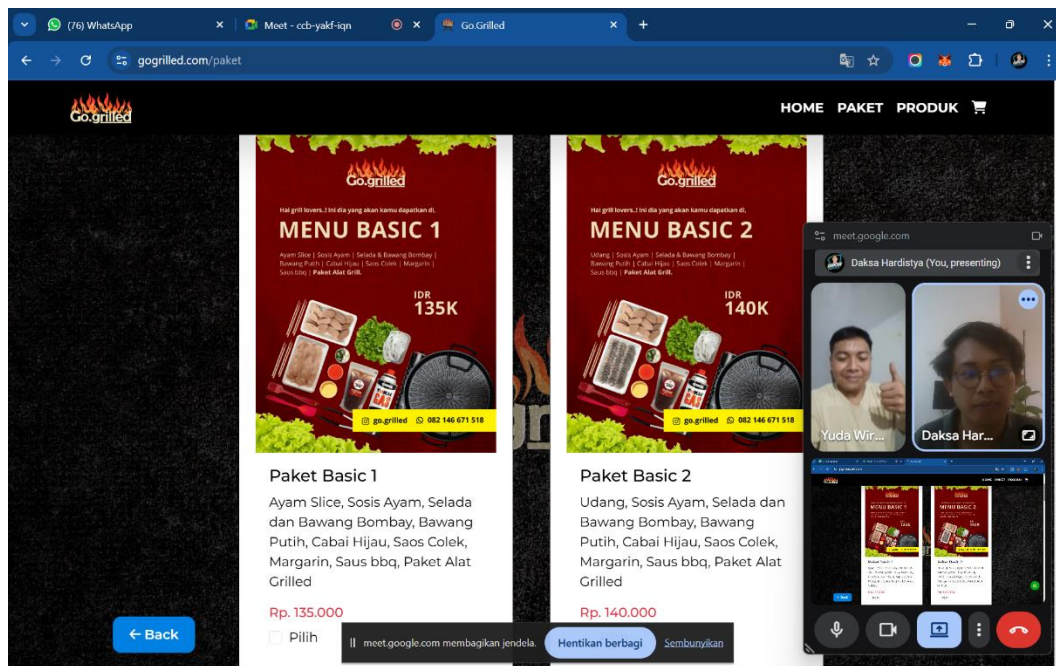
(76) WhatsApp
Meet - ccb-yakf-iqn
Go.Grilled
gogrilled.com/paket

Go.grilled
HOME PAKET PRODUK

Go.grilled
Hai grill lovers..! Ini dia yang akan kamu dapatkan di,
MENU BASIC 1
Ayam Slice | Sosis Ayam | Selada & Bawang Bombay | Bawang Putih | Cabai Hijau | Saos Colek | Margarin | Saus bbq | Paket Alat Grill.
IDR 135K
go.grilled 082 146 671 518

Paket Basic 1
Ayam Slice, Sosis Ayam, Selada dan Bawang Bombay, Bawang Putih, Cabai Hijau, Saos Colek, Margarin, Saus bbq, Paket Alat Grilled
Rp. 135.000
Pilih

Go.grilled
Hai grill lovers..! Ini dia yang akan kamu dapatkan di,
MENU BASIC 2
Udang | Sosis Ayam | Selada & Bawang Bombay | Bawang Putih | Cabai Hijau | Saos Colek | Margarin | Saus bbq | Paket Alat Grill.
IDR 140K
go.grilled 082 146 671 518

Paket Basic 2
Udang, Sosis Ayam, Selada dan Bawang Bombay, Bawang Putih, Cabai Hijau, Saos Colek, Margarin, Saus bbq, Paket Alat Grilled
Rp. 140.000

← Back

meet.google.com
Daksa Hardistya (You, presenting)
Yuda Wir...
Daksa Har...

meet.google.com membagikan jendela.
Hentikan berbagi
Sembunyikan